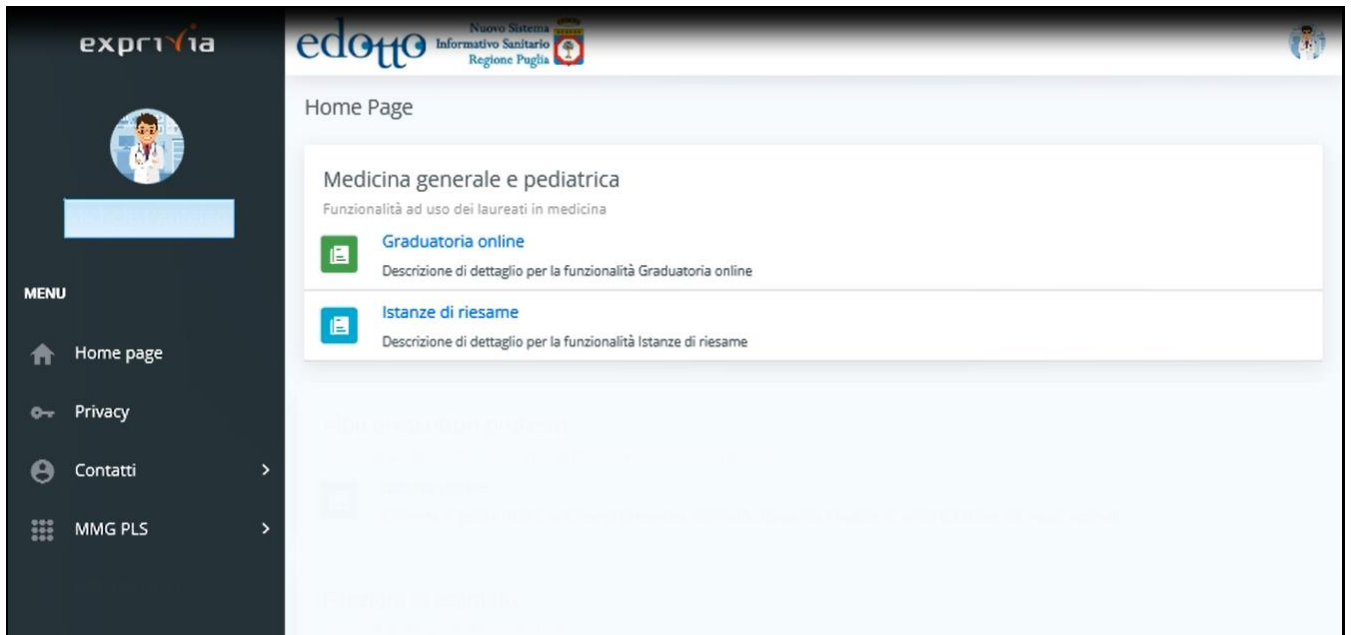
exprivia

edotto Nuovo Sistema Informativo Sanitario Regione Puglia

Home Page

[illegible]

MENU

Home page

Privacy

Contatti

MMG PLS

Medicina generale e pediatrica

Funzionalità ad uso dei laureati in medicina

Graduatoria online

Descrizione di dettaglio per la funzionalità Graduatoria online

Istanze di riesame

Descrizione di dettaglio per la funzionalità Istanze di riesame

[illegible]

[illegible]

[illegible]

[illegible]